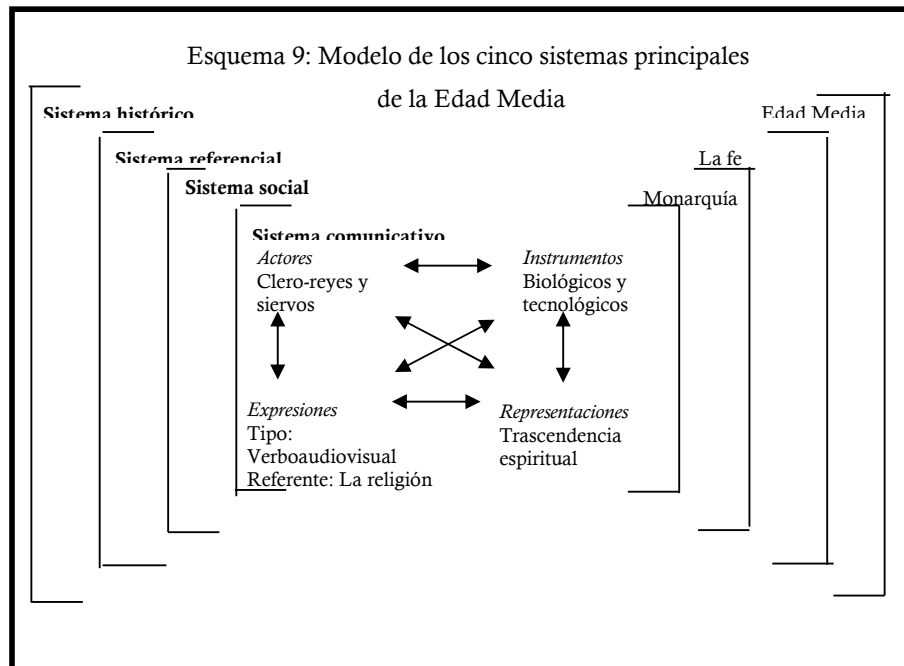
Esquema 9: Modelo de los cinco sistemas principales de la Edad Media

Sistema histórico

Edad Media

Sistema referencial

La fe

Sistema social

Monarquía

Sistema comunicativo

*Actores*
Clero-reyes y siervos

*Instrumentos*
Biológicos y tecnológicos

*Expresiones*
Tipo: Verboaudiovisual
Referente: La religión

*Representaciones*
Trascendencia espiritual